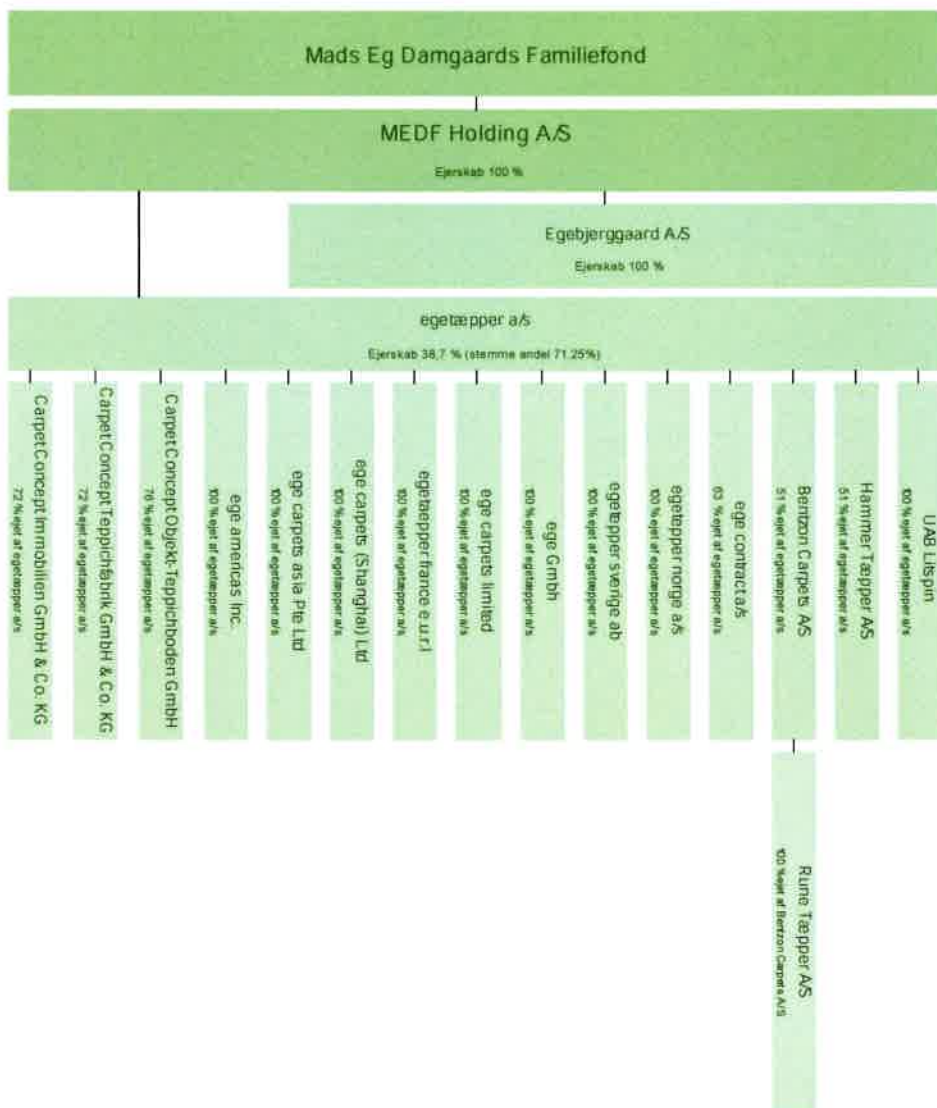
Mads Eg Damgaards Familiefond

MEDF Holding A/S
Ejerskab 100 %

Egebjerggaard A/S
Ejerskab 100 %

egetæpper a/s
Ejerskab 38,7 % (stemme andel 71,25%)

Carpet Concept Immobilien GmbH & Co. KG
72 % ejet af egetæpper a/s

Carpet Concept Teppichfabrik GmbH & Co. KG
72 % ejet af egetæpper a/s

Carpet Concept Objekt-Teppichboden GmbH
70 % ejet af egetæpper a/s

ege americas Inc.
100 % ejet af egetæpper a/s

ege carpets asia Pte Ltd
100 % ejet af egetæpper a/s

ege carpets (Shanghai) Ltd
100 % ejet af egetæpper a/s

egetæpper france e.u.r.l
100 % ejet af egetæpper a/s

ege carpets limited
100 % ejet af egetæpper a/s

ege GmbH
100 % ejet af egetæpper a/s

egetæpper sverige ab
100 % ejet af egetæpper a/s

egetæpper norge a/s
100 % ejet af egetæpper a/s

ege contract a/s
83 % ejet af egetæpper a/s

Bentzon Carpets A/S
51 % ejet af egetæpper a/s

Hammer Tæpper A/S
51 % ejet af egetæpper a/s

UAB Litspin
100 % ejet af egetæpper a/s

Rune Tæpper A/S
100 % ejet af Bentzon Carpets A/S